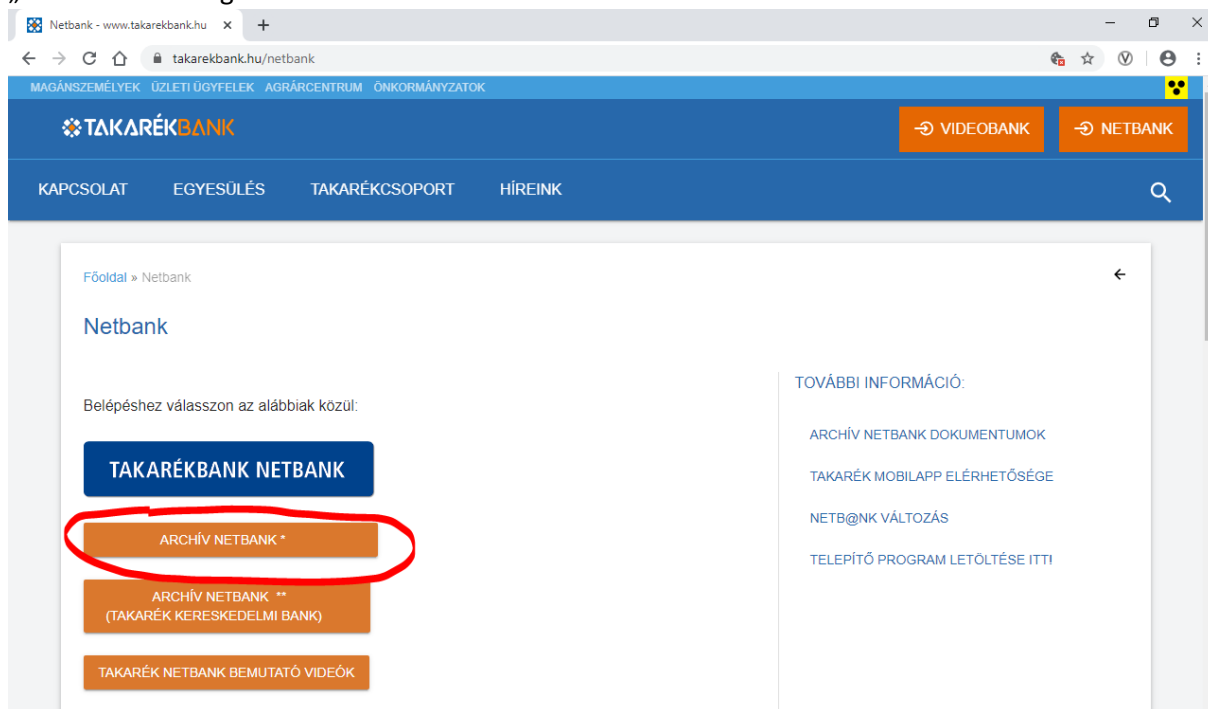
Netbank - www.takarekbank.hu ×
+
takarekbank.hu/netbank

MAGÁNSZEMÉLYEK ÜZLETI ÜGYFELEK AGRÁRCENTRUM ÖNKORMÁNYZATOK

TAKARÉKBANK

VIDEOBANK
NETBANK

KAPCSOLAT EGYESÜLÉS TAKARÉKCSOPORT HÍREINK

Főoldal » Netbank

Netbank

Belépéshez válasszon az alábbiak közül:

TAKARÉKBANK NETBANK

ARCHÍV NETBANK *

ARCHÍV NETBANK **
(TAKARÉK KERESKEDELMI BANK)

TAKARÉK NETBANK BEMUTATÓ VIDEÓK

TOVÁBBI INFORMÁCIÓ:

ARCHÍV NETBANK DOKUMENTUMOK

TAKARÉK MOBILAPP ELÉRHETŐSÉGE

NETB@NK VÁLTOZÁS

TELEPÍTŐ PROGRAM LETÖLTÉSE ITT!